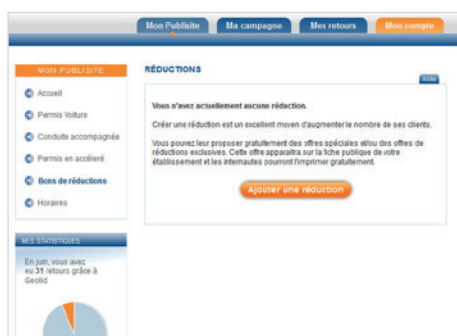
Mon Publisite
Ma campagne
Mes retours
Mon compte

MON PUBLISITE
Accueil
Permis Voiture
Conduite accompagnée
Permis en accéléré
Bons de réductions
Horaires

MES STATISTIQUES
En juin, vous avez eu 31 retours grâce à Geolid

RÉDUCTIONS
Aide

Vous n'avez actuellement aucune réduction.

Créer une réduction est un excellent moyen d'augmenter le nombre de ses clients.

Vous pouvez leur proposer gratuitement des offres spéciales et/ou des offres de réductions exclusives. Cette offre apparaîtra sur la fiche publique de votre établissement et les internautes pourront l'imprimer gratuitement.

Ajouter une réduction